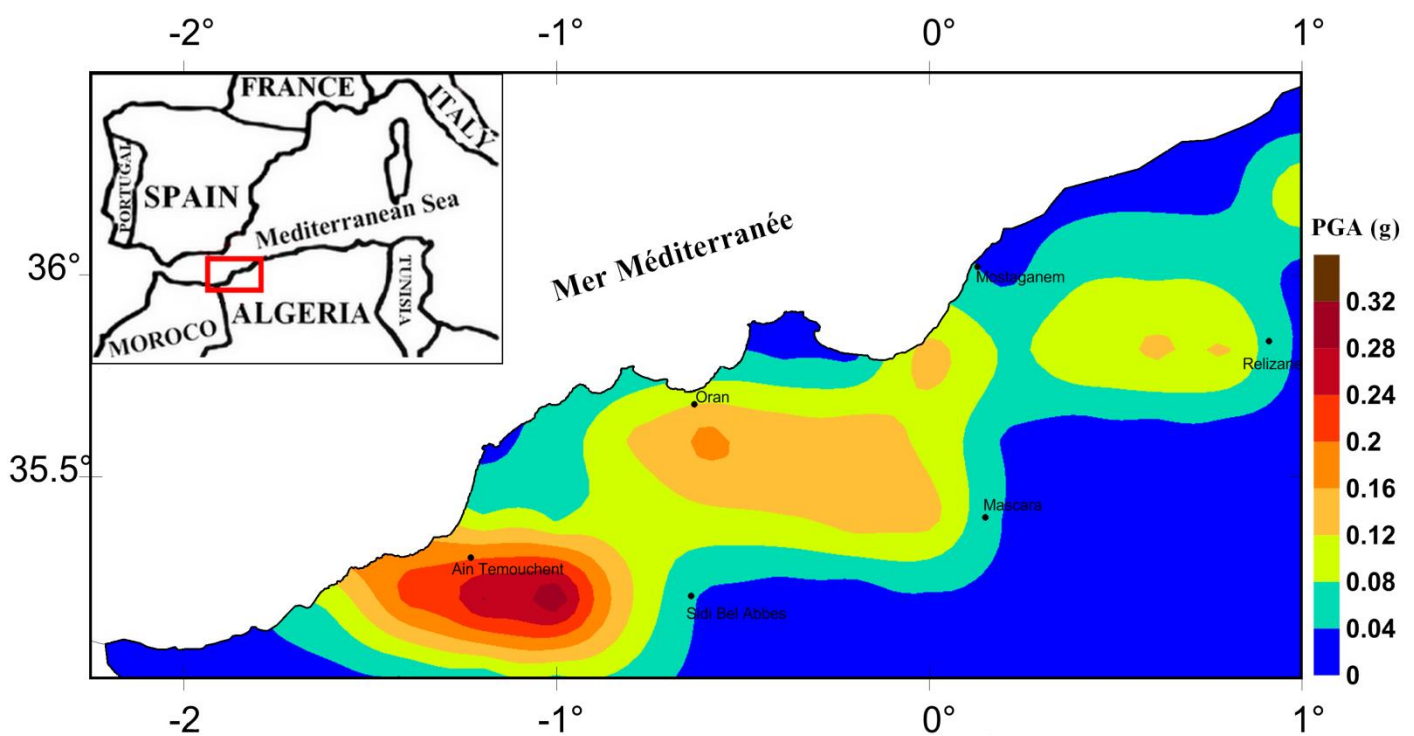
-2° -1° 0° 1°

FRANCE
ITALY
PORTUGAL
SPAIN
Mediterranean Sea
TUNISIA
MOROCO
ALGERIA

36°
35.5°

Mer Méditerranée

Mostaganem
Relizane
Oran
Mascara
Ain Temouchent
Sidi Bel Abbes

PGA (g)
0.32
0.28
0.24
0.2
0.16
0.12
0.08
0.04
0

-2° -1° 0° 1°